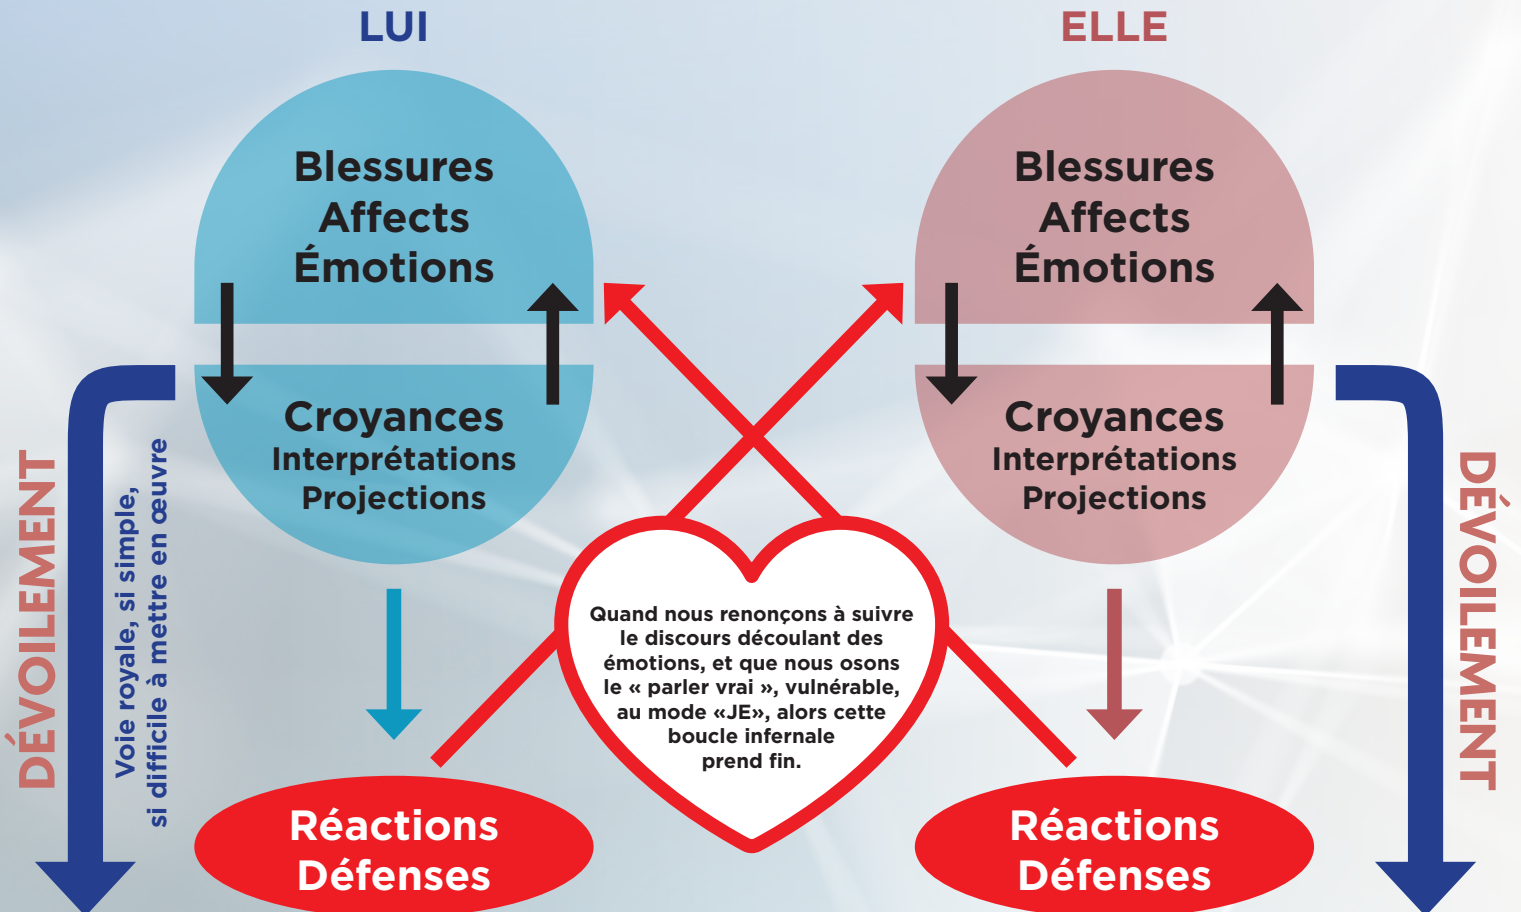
LUI

ELLE

Blessures
Affects
Émotions

Croyances
Interprétations
Projections

Blessures
Affects
Émotions

Croyances
Interprétations
Projections

DÉVOILEMENT

Voie royale, si simple, si difficile à mettre en œuvre

Quand nous renonçons à suivre le discours découlant des émotions, et que nous osons le « parler vrai », vulnérable, au mode «JE», alors cette boucle infernale prend fin.

DÉVOILEMENT

Réactions
Défenses

Réactions
Défenses